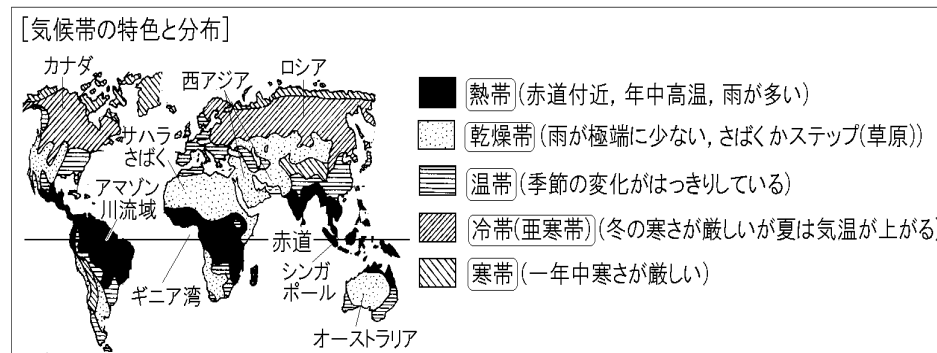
[気候帯の特色と分布]

カナダ
西アジア
ロシア
サハラさばく
アマゾン川流域
赤道
ギニア湾
シンガポール
オーストラリア

熱帯(赤道付近, 年中高温, 雨が多い)
乾燥帯(雨が極端に少ない, さばくかステップ(草原))
温帯(季節の変化がはっきりしている)
冷帯(亜寒帯)(冬の寒さが厳しいが夏は気温が上がる
寒帯(一年中寒さが厳しい)